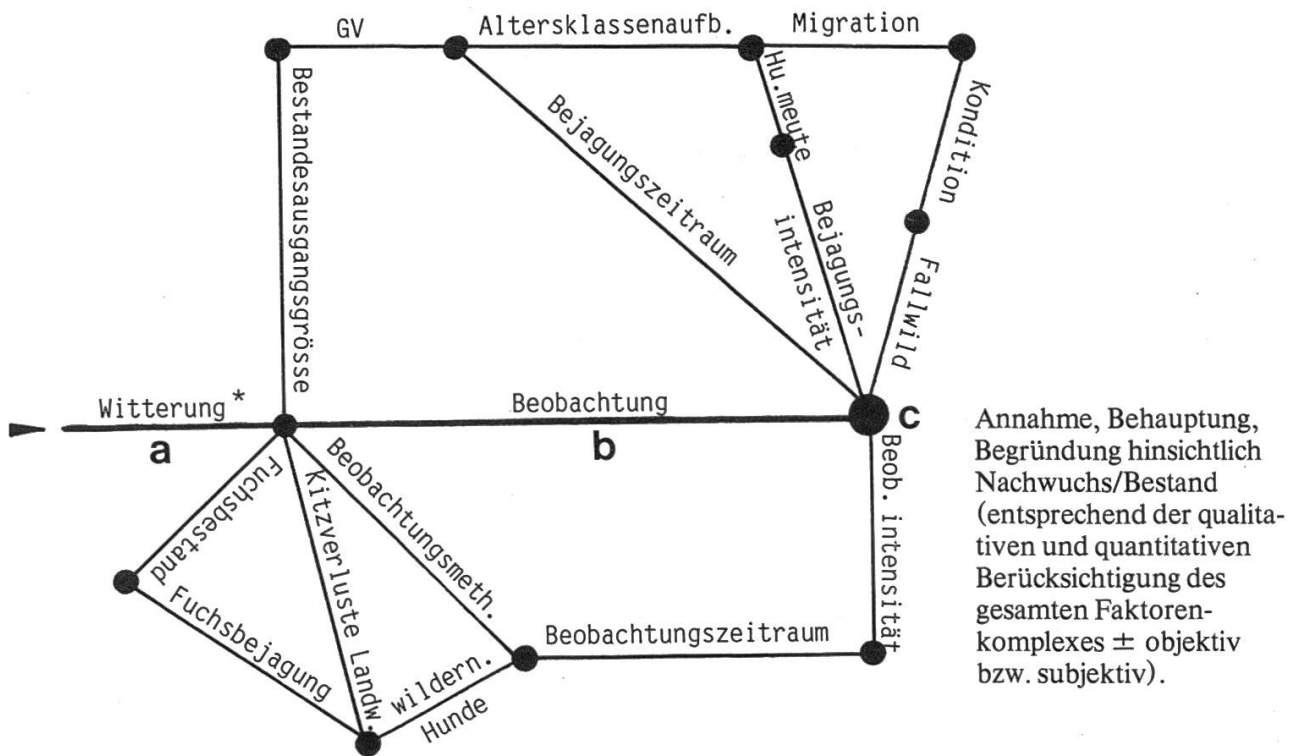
GV
Altersklassenaufb.
Migration
Bestandesausgangsgrösse
Bejagungszeitraum
Hu.meute
Bejagungsintensität
Kondition
Fallwild
Witterung *
Beobachtung
a
b
c
Fuchsbestand
Kitzverluste Landw.
Beobachtungsmeth.
Beob. intensität
Fuchsbejagung
wildern. Hunde
Beobachtungszeitraum

Annahme, Behauptung, Begründung hinsichtlich Nachwuchs/Bestand (entsprechend der qualitativen und quantitativen Berücksichtigung des gesamten Faktorenkomplexes $\pm$ objektiv bzw. subjektiv).